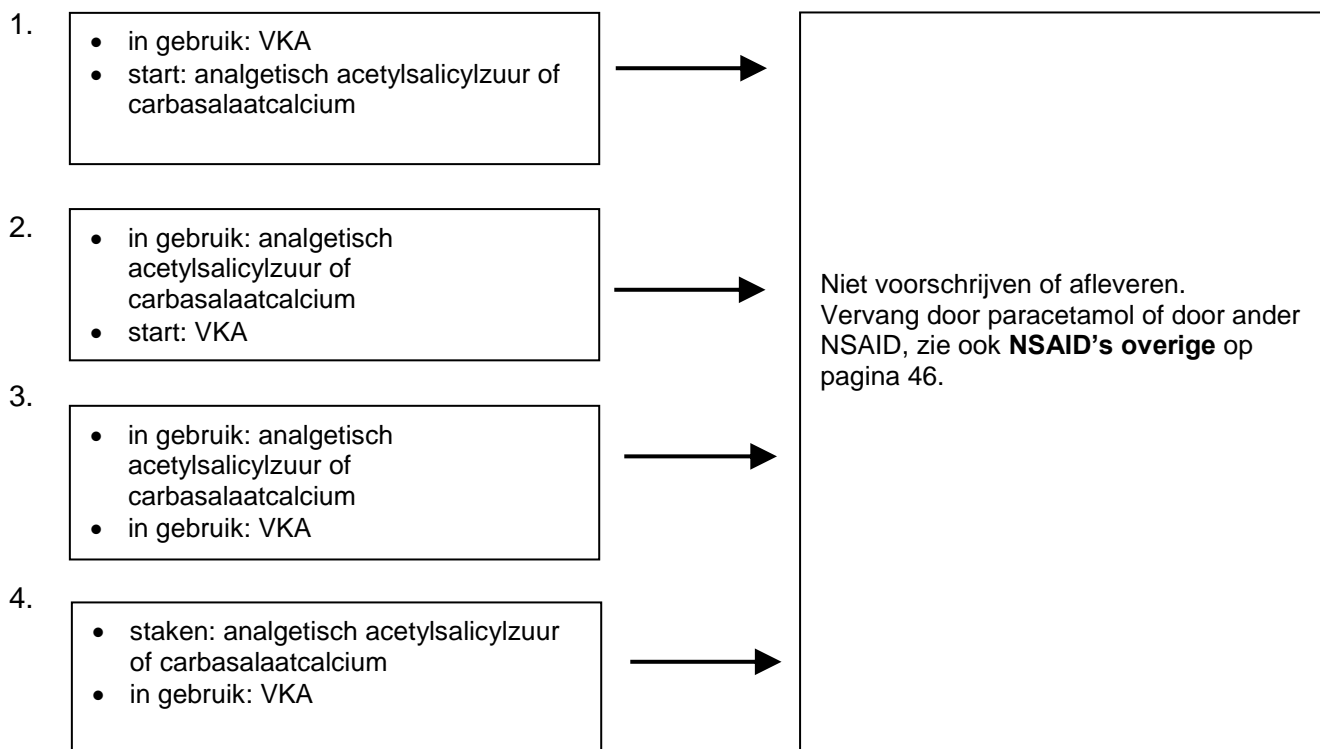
1.

- in gebruik: VKA
- start: analgetisch acetylsalicylzuur of carbasalaatcalcium

2.

- in gebruik: analgetisch acetylsalicylzuur of carbasalaatcalcium
- start: VKA

3.

- in gebruik: analgetisch acetylsalicylzuur of carbasalaatcalcium
- in gebruik: VKA

4.

- staken: analgetisch acetylsalicylzuur of carbasalaatcalcium
- in gebruik: VKA

Niet voorschrijven of afleveren. Vervang door paracetamol of door ander NSAID, zie ook **NSAID's overige** op pagina 46.